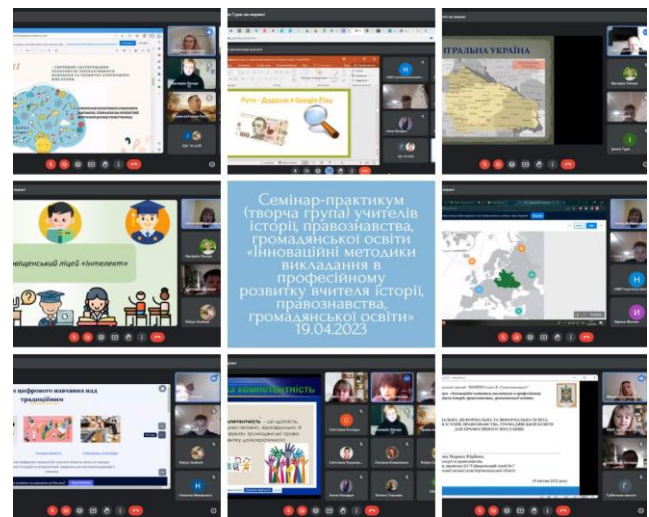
Семінар-практикум (творча група) учителів історії, правознавства, громадянської освіти «Інноваційні методики викладання в професійному розвитку вчителя історії, правознавства, громадянської освіти»
19.04.2023

ТРАЛЬНА УКРАЇНА

Луни - Додаток в Google Play

100

ювщенський ліцей «Інтелект»

компетентність

о цифрового навчання над традиційним